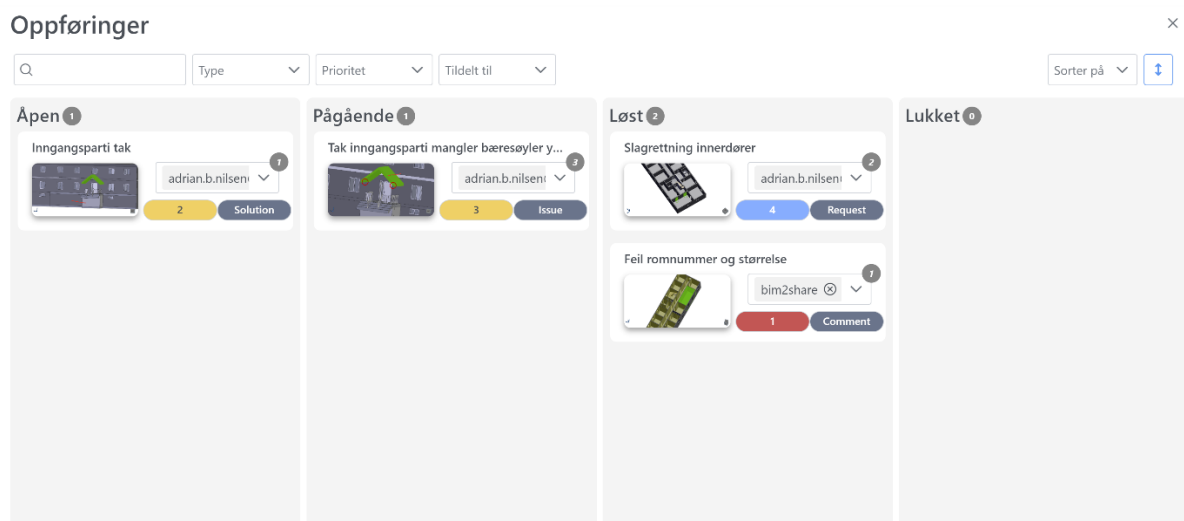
Oppføringer

×

Type
Prioritet
Tildelt til
Sorter på

Åpen 1

Inngangsparti tak
adrian.b.nilsen
1
2
Solution

Pågående 1

Tak inngangsparti mangler bæresøyler y...
adrian.b.nilsen
3
3
Issue

Løst 2

Slagrettning innerdører
adrian.b.nilsen
2
4
Request

Feil romnummer og størrelse
bim2share
1
1
Comment

Lukket 0